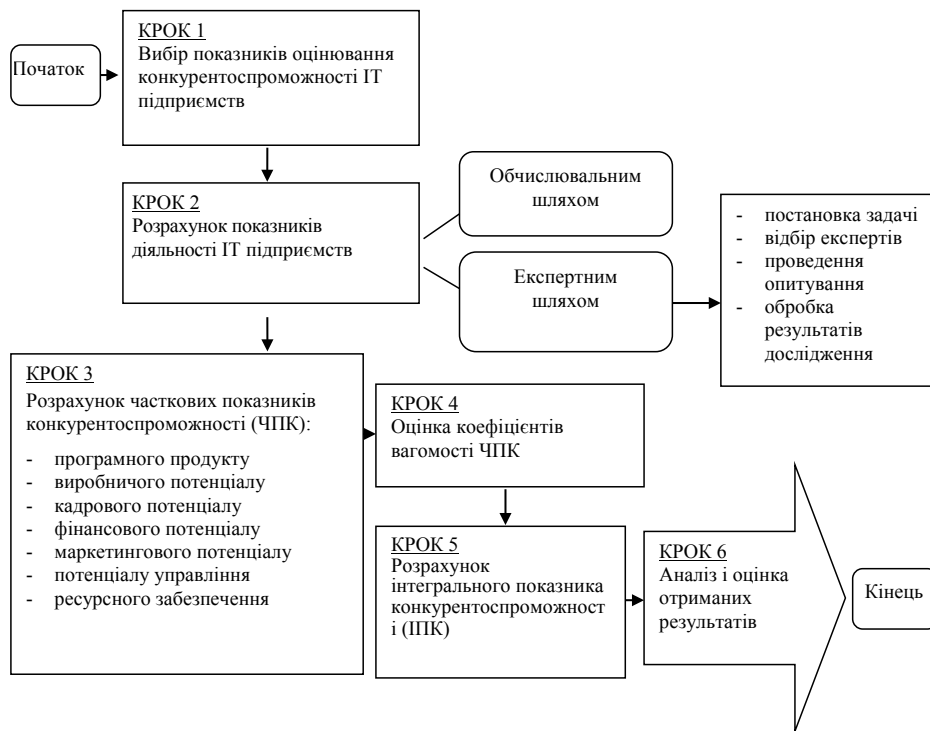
Початок

КРОК 1
Вибір показників оцінювання конкурентоспроможності ІТ підприємств

КРОК 2
Розрахунок показників діяльності ІТ підприємств

Обчислювальним шляхом

Експертним шляхом

- постановка задачі
- відбір експертів
- проведення опитування
- обробка результатів дослідження

КРОК 3
Розрахунок часткових показників конкурентоспроможності (ЧПК):
- програмного продукту
- виробничого потенціалу
- кадрового потенціалу
- фінансового потенціалу
- маркетингового потенціалу
- потенціалу управління
- ресурсного забезпечення

КРОК 4
Оцінка коефіцієнтів вагомості ЧПК

КРОК 5
Розрахунок інтегрального показника конкурентоспроможност і (ІПК)

КРОК 6
Аналіз і оцінка отриманих результатів

Кінець